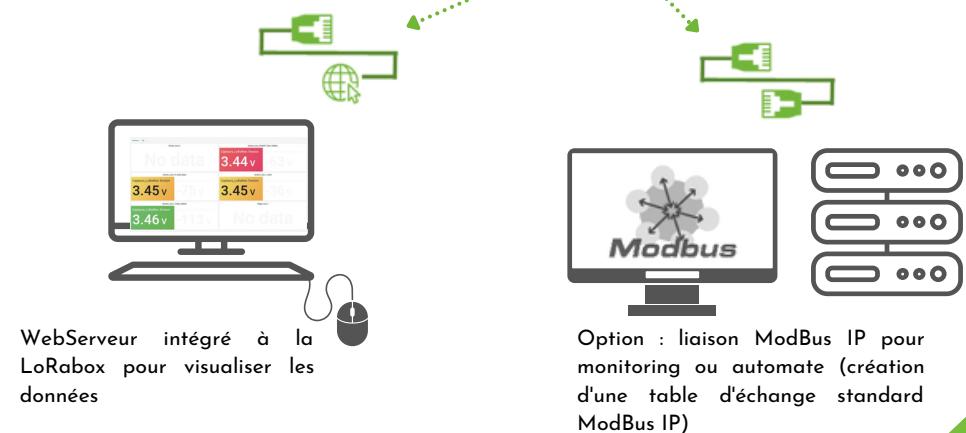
No data
3.44 V
3.45 V
3.45 V
3.46 V
No data

Modbus

WebServeur intégré à la LoRabox pour visualiser les données

Option : liaison ModBus IP pour monitoring ou automate (création d'une table d'échange standard ModBus IP)